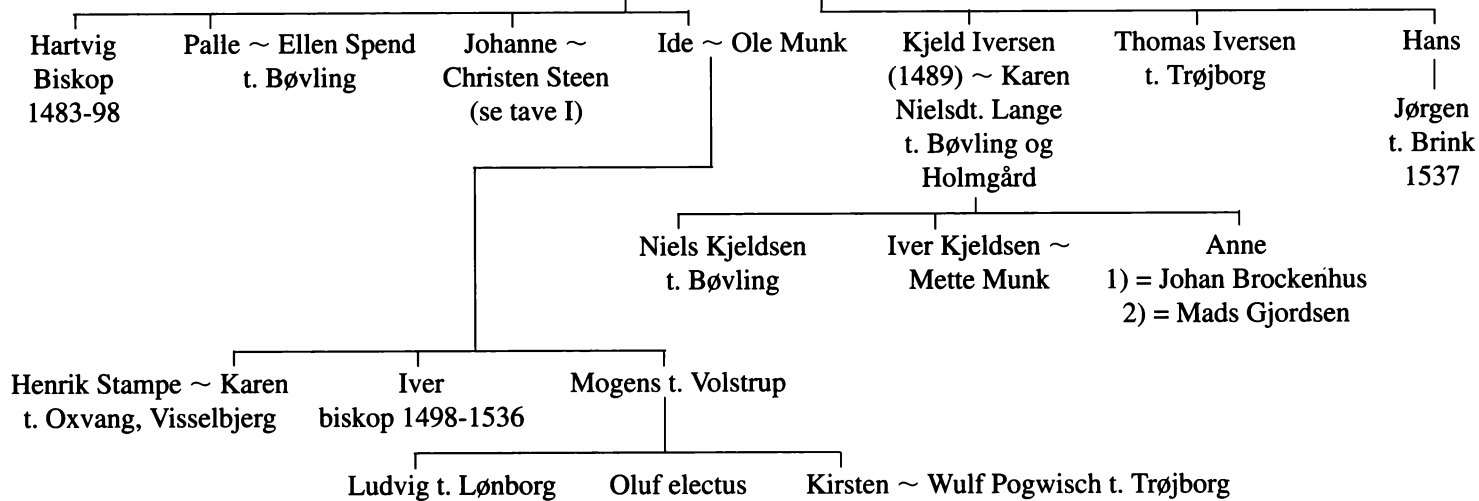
Hartvig Biskop 1483-98

Palle ~ Ellen Spend t. Bøvling

Johanne ~ Christen Steen (se tave I)

Ide ~ Ole Munk

Kjeld Iversen (1489) ~ Karen Nielsdt. Lange t. Bøvling og Holmgård

Thomas Iversen t. Trøjborg

Hans

Jørgen t. Brink 1537

Niels Kjeldsen t. Bøvling

Iver Kjeldsen ~ Mette Munk

Anne 1) = Johan Brockenhus 2) = Mads Gjordsen

Henrik Stampe ~ Karen t. Oxvang, Visselbjerg

Iver biskop 1498-1536

Mogens t. Volstrup

Ludvig t. Lønborg

Oluf electus

Kirsten ~ Wulf Pogwisch t. Trøjborg